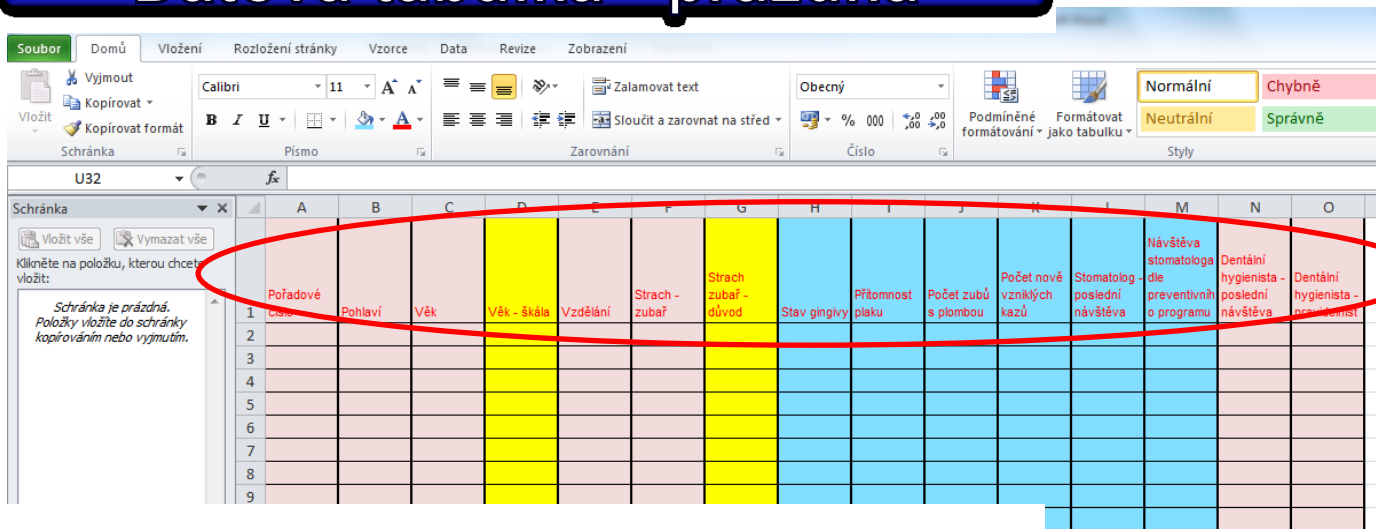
Datová tabulka – prázdná

Soubor | Domů | Vložení | Rozložení stránky | Vzorce | Data | Revize | Zobrazení

Vložit | Vyjmout | Kopírovat | Kopírovat formát | Schránka

Calibri | 11 | Písmo

Zalamovat text | Sloučit a zarovnat na střed | Zarovnání

Obecný | % | 000 | Číslo

Podmíněné formátování | Formátovat jako tabulku | Normální | Chybně | Neutrální | Správně | Styly

U32 | $f_x$

Schránka

Vložit vše | Vymazat vše

Klikněte na položku, kterou chcete vložit:

Schránka je prázdná. Položky vložíte do schránky kopírováním nebo vyjmutím.

| | A | B | C | D | E | F | G | H | I | J | K | L | M | N | O |
|---|---|---|---|---|---|---|---|---|---|---|---|---|---|---|---|
| 1 | Pořadové číslo | Pohlaví | Věk | Věk - škála | Vzdělání | Strach - zubař | Strach zubař - důvod | Stav gingivy | Přítomnost plaku | Počet zubů s plombou | Počet nově vzniklých kazů | Stomatolog - poslední návštěva | Návštěva stomatologa dle preventivního programu | Dentální hygienista - poslední návštěva | Dentální hygienista - pravidelnost |
| 2 | | | | | | | | | | | | | | | |
| 3 | | | | | | | | | | | | | | | |
| 4 | | | | | | | | | | | | | | | |
| 5 | | | | | | | | | | | | | | | |
| 6 | | | | | | | | | | | | | | | |
| 7 | | | | | | | | | | | | | | | |
| 8 | | | | | | | | | | | | | | | |
| 9 | | | | | | | | | | | | | | | |